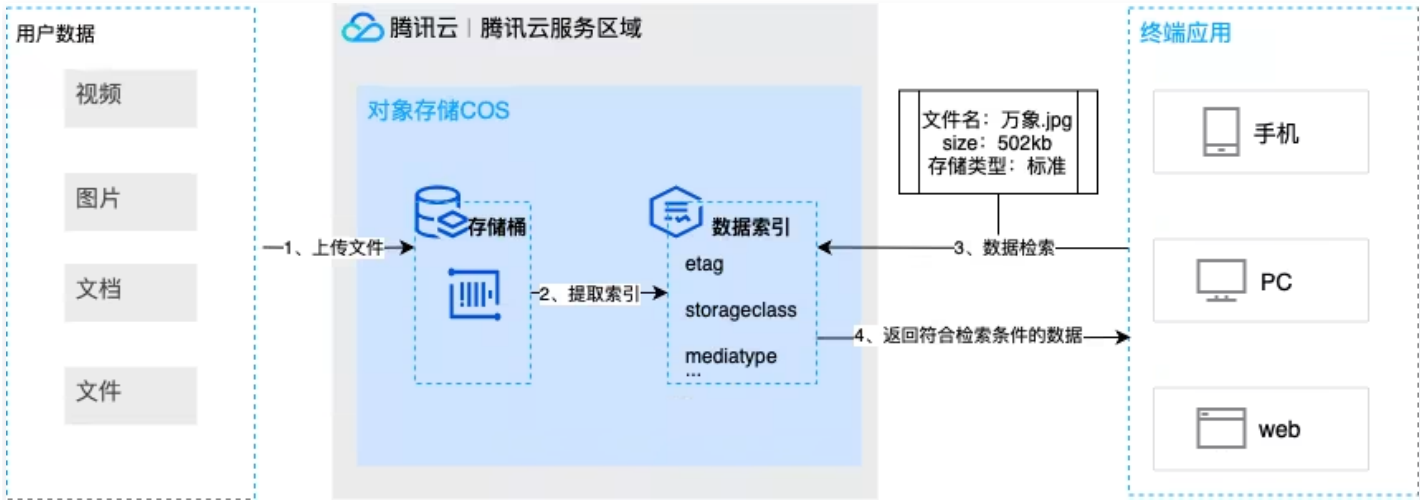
用户数据

视频

图片

文档

文件

腾讯云 | 腾讯云服务区域

对象存储COS

存储桶

数据索引

etag

storageclass

mediatype

...

1、上传文件

2、提取索引

文件名：万象.jpg
size：502kb
存储类型：标准

3、数据检索

4、返回符合检索条件的数据

终端应用

手机

PC

web